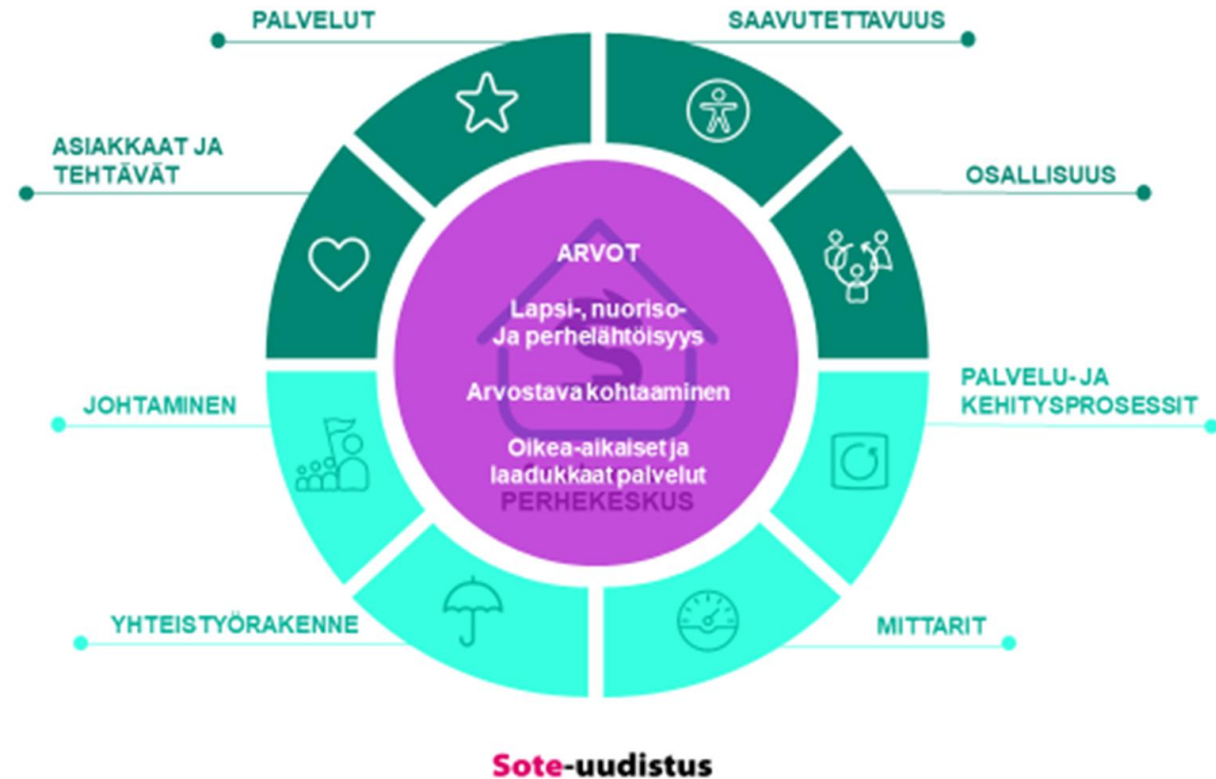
PALVELUT

SAAVUTETTAVUUS

ASIAKKAAT JA TEHTÄVÄT

OSALLISUUS

ARVOT

Lapsi-, nuoriso- Ja perhelähtöisyys

Arvostava kohtaaminen

Oikea-aikaiset ja laadukkaat palvelut

PERHEKESKUS

JOHTAMINEN

PALVELU- JA KEHITYSPROSESSIT

YHTEISTYÖRAKENNE

MITTARIT

Sote-uudistus